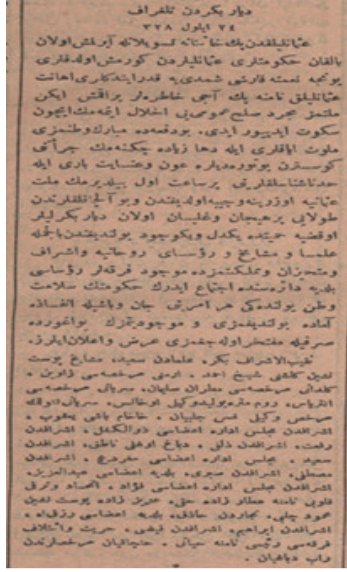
دیار بکردن تلغراف
۲۴ ایلول ۳۲۸

عثمانلیلقدن بشقه برشی تانیمیان و سویله‌مك آرزوسنده بولنان بالقان حكومتلری عثمانلیلردن كوردكلری مكافاتلره قارشی بوكون نمك‌بحرام اولدقلرینی بوتون دنیایه اعلان ایدیورلر. عثمانلیلق نامنه پك آجی خاطره‌لر براقان ایكی مشئوم محاربه‌ده ملت هر درلو فداكارلغه قاتلانمش، صلح و سلامتی محافظه ایچون سكوت اختیار ایلمشدی. بو دفعه ده مبارك وطنمزی ملوث ایتمك امیلیله دها زیاده چكنه‌مك جرأتنی كوسترن بو دوشمانلره عثمانلیلغك عون و عنایتی بادی ایله حدلرینی بیلدیرمك ایچون بر ساعت اول حرب اعلان ایدلمسنی ملت عثمانیه آرزو و رجا ایلر. ملتك قلبنده طوغان بو آرزویه تبعاً دیاربكرلیلر اوقشیه جك و قلبلرینی تسكین ایده جك یكدل و یكوجود اولدقلرینی بالجمله علما و مشایخ و رؤسای روحانیه و اشراف و متحیزان و معتبرانمز موجود فرقه‌لر رؤساسی بلدیه دائره‌سنده اجتماع ایدرك حكومتك سلامت وطن ایچون وقوع بوله‌جق هر امرینه جان و باشله اطاعته آماده بولندیغمزی و موجودیتمزك بقاسی ایچون حربه سرعتله مبادرت ایدلمسنی عرض و اعلان ایلرز.

نقیب الاشراف بكر، علمادن سعید، مشایخ پوست نشیندن شیخ احمد، اربی مبعوثی ذاكر، كلدانی مطرانی سلیمان، سریانی مبعوثی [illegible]، روم مرخصی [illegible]، سریانی کلدانی وکیل عبد الاحد، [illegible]، خانی یعقوب، اشرافدن مجلس اداره اعضاسی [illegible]، اشرافدن رفعت، اشرافدن ذكی، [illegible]، اشرافدن سعید، مجلس اداره اعضاسی محرم، اشرافدن مصطفی، اشرافدن صبری، بلدیه اعضاسی عبدالعزیز، اشرافدن مجلس اداره اعضاسی فؤاد، احرار و ترقی فرقه‌سی نامنه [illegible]، حزب نامنه پوست نشیندن عبد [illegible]، مجاهدین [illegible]، بلدیه اعضاسی رزق‌الله، اشرافدن ابراهیم، اشرافدن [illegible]، حریت و ائتلاف فرقه‌سی رئیسی نامنه سامی، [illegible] وداب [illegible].